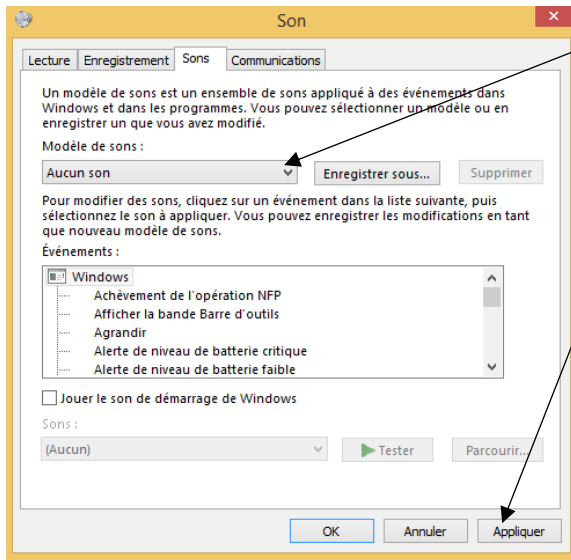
Son

Lecture | Enregistrement | Sons | Communications

Un modèle de sons est un ensemble de sons appliqué à des événements dans Windows et dans les programmes. Vous pouvez sélectionner un modèle ou en enregistrer un que vous avez modifié.

Modèle de sons :

Aucun son

Enregistrer sous...

Supprimer

Pour modifier des sons, cliquez sur un événement dans la liste suivante, puis sélectionnez le son à appliquer. Vous pouvez enregistrer les modifications en tant que nouveau modèle de sons.

Événements :

Windows
Achèvement de l'opération NFP
Afficher la bande Barre d'outils
Agrandir
Alerte de niveau de batterie critique
Alerte de niveau de batterie faible

Jouer le son de démarrage de Windows

Sons :

(Aucun)

Tester

Parcourir...

OK

Annuler

Appliquer